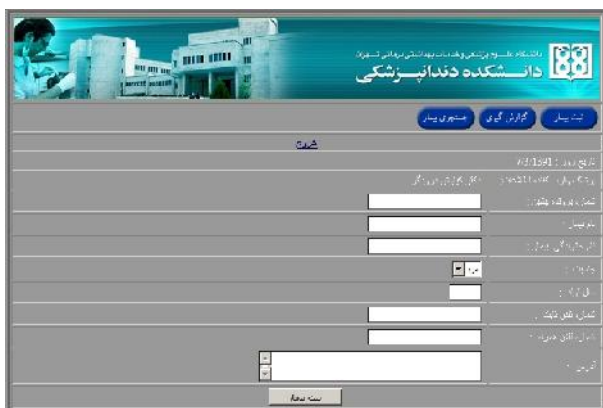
دانشگاه علوم پزشکی و خدمات بهداشتی درمانی تهران
دانشکده دندانپزشکی

ثبت بیمار
گزارش گیری
جستجوی بیمار

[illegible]

تاریخ ثبت : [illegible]
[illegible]

شماره پرونده پزشکی :
نام بیمار :
نام خانوادگی بیمار :
جنسیت :
سن :
شماره تلفن ثابت :
شماره تلفن همراه :
آدرس :

بستن صفحه